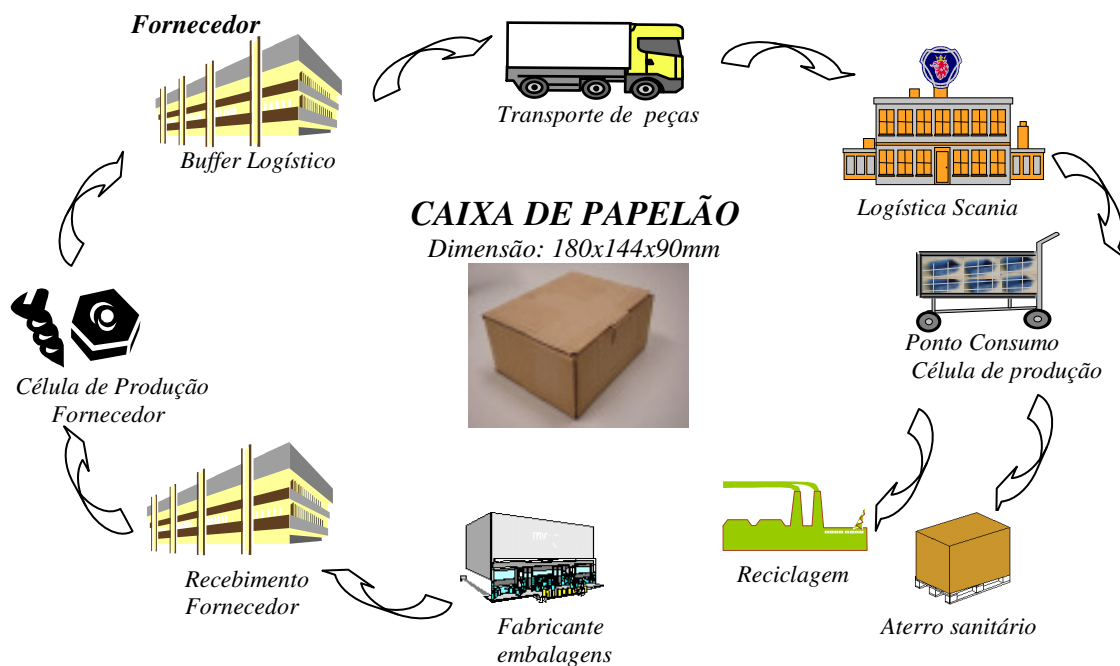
Fornecedor

Buffer Logístico

Transporte de peças

Logística Scania

CAIXA DE PAPELÃO
Dimensão: 180x144x90mm

Ponto Consumo
Célula de produção

Célula de Produção
Fornecedor

Recebimento
Fornecedor

Fabricante
embalagens

Reciclagem

Aterro sanitário